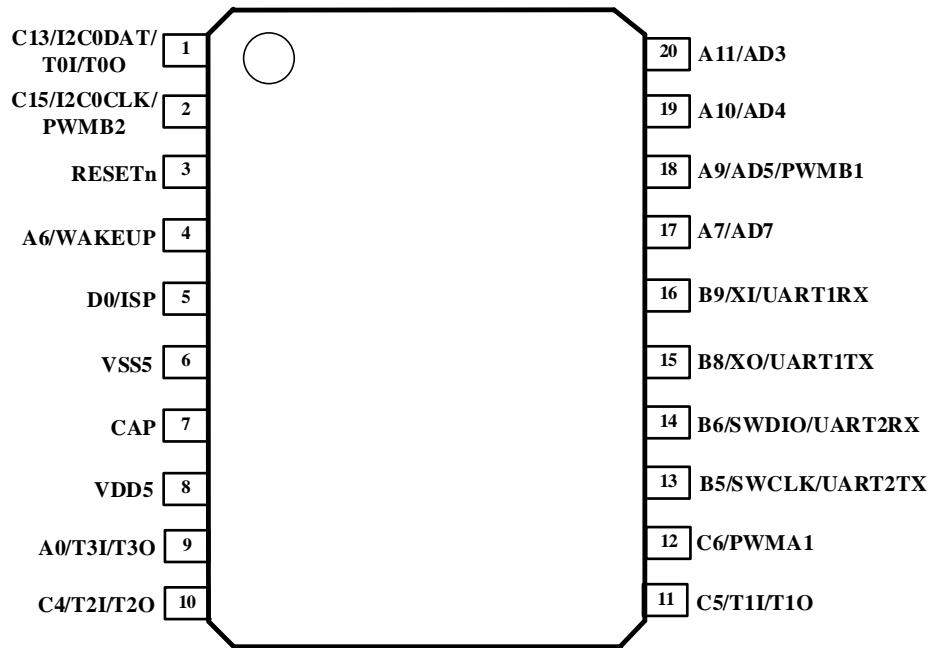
C13/I2C0DAT/ T0I/T0O 1
C15/I2C0CLK/ PWMB2 2
RESETn 3
A6/WAKEUP 4
D0/ISP 5
VSS5 6
CAP 7
VDD5 8
A0/T3I/T3O 9
C4/T2I/T2O 10

20 A11/AD3
19 A10/AD4
18 A9/AD5/PWMB1
17 A7/AD7
16 B9/XI/UART1RX
15 B8/XO/UART1TX
14 B6/SWDIO/UART2RX
13 B5/SWCLK/UART2TX
12 C6/PWMA1
11 C5/T1I/T1O